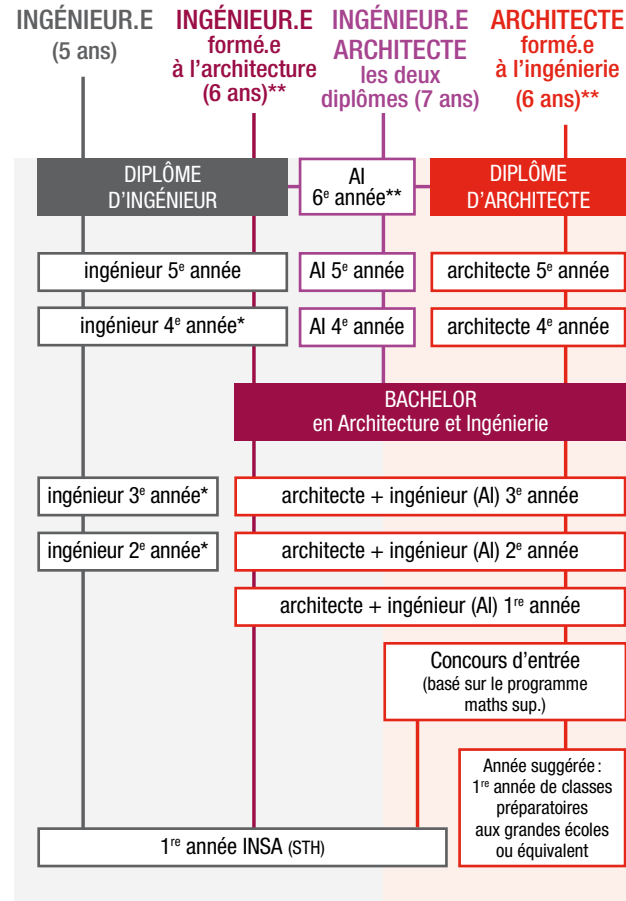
INGÉNIEUR.E (5 ans)

INGÉNIEUR.E formé.e à l'architecture (6 ans)**

INGÉNIEUR.E ARCHITECTE les deux diplômes (7 ans)

ARCHITECTE formé.e à l'ingénierie (6 ans)**

DIPLÔME D'INGÉNIEUR

AI 6$^{e}$ année**

DIPLÔME D'ARCHITECTE

ingénieur 5$^{e}$ année

AI 5$^{e}$ année

architecte 5$^{e}$ année

ingénieur 4$^{e}$ année*

AI 4$^{e}$ année

architecte 4$^{e}$ année

BACHELOR en Architecture et Ingénierie

ingénieur 3$^{e}$ année*

architecte + ingénieur (AI) 3$^{e}$ année

ingénieur 2$^{e}$ année*

architecte + ingénieur (AI) 2$^{e}$ année

architecte + ingénieur (AI) 1$^{re}$ année

Concours d'entrée (basé sur le programme maths sup.)

Année suggérée : 1$^{re}$ année de classes préparatoires aux grandes écoles ou équivalent

1$^{re}$ année INSA (STH)